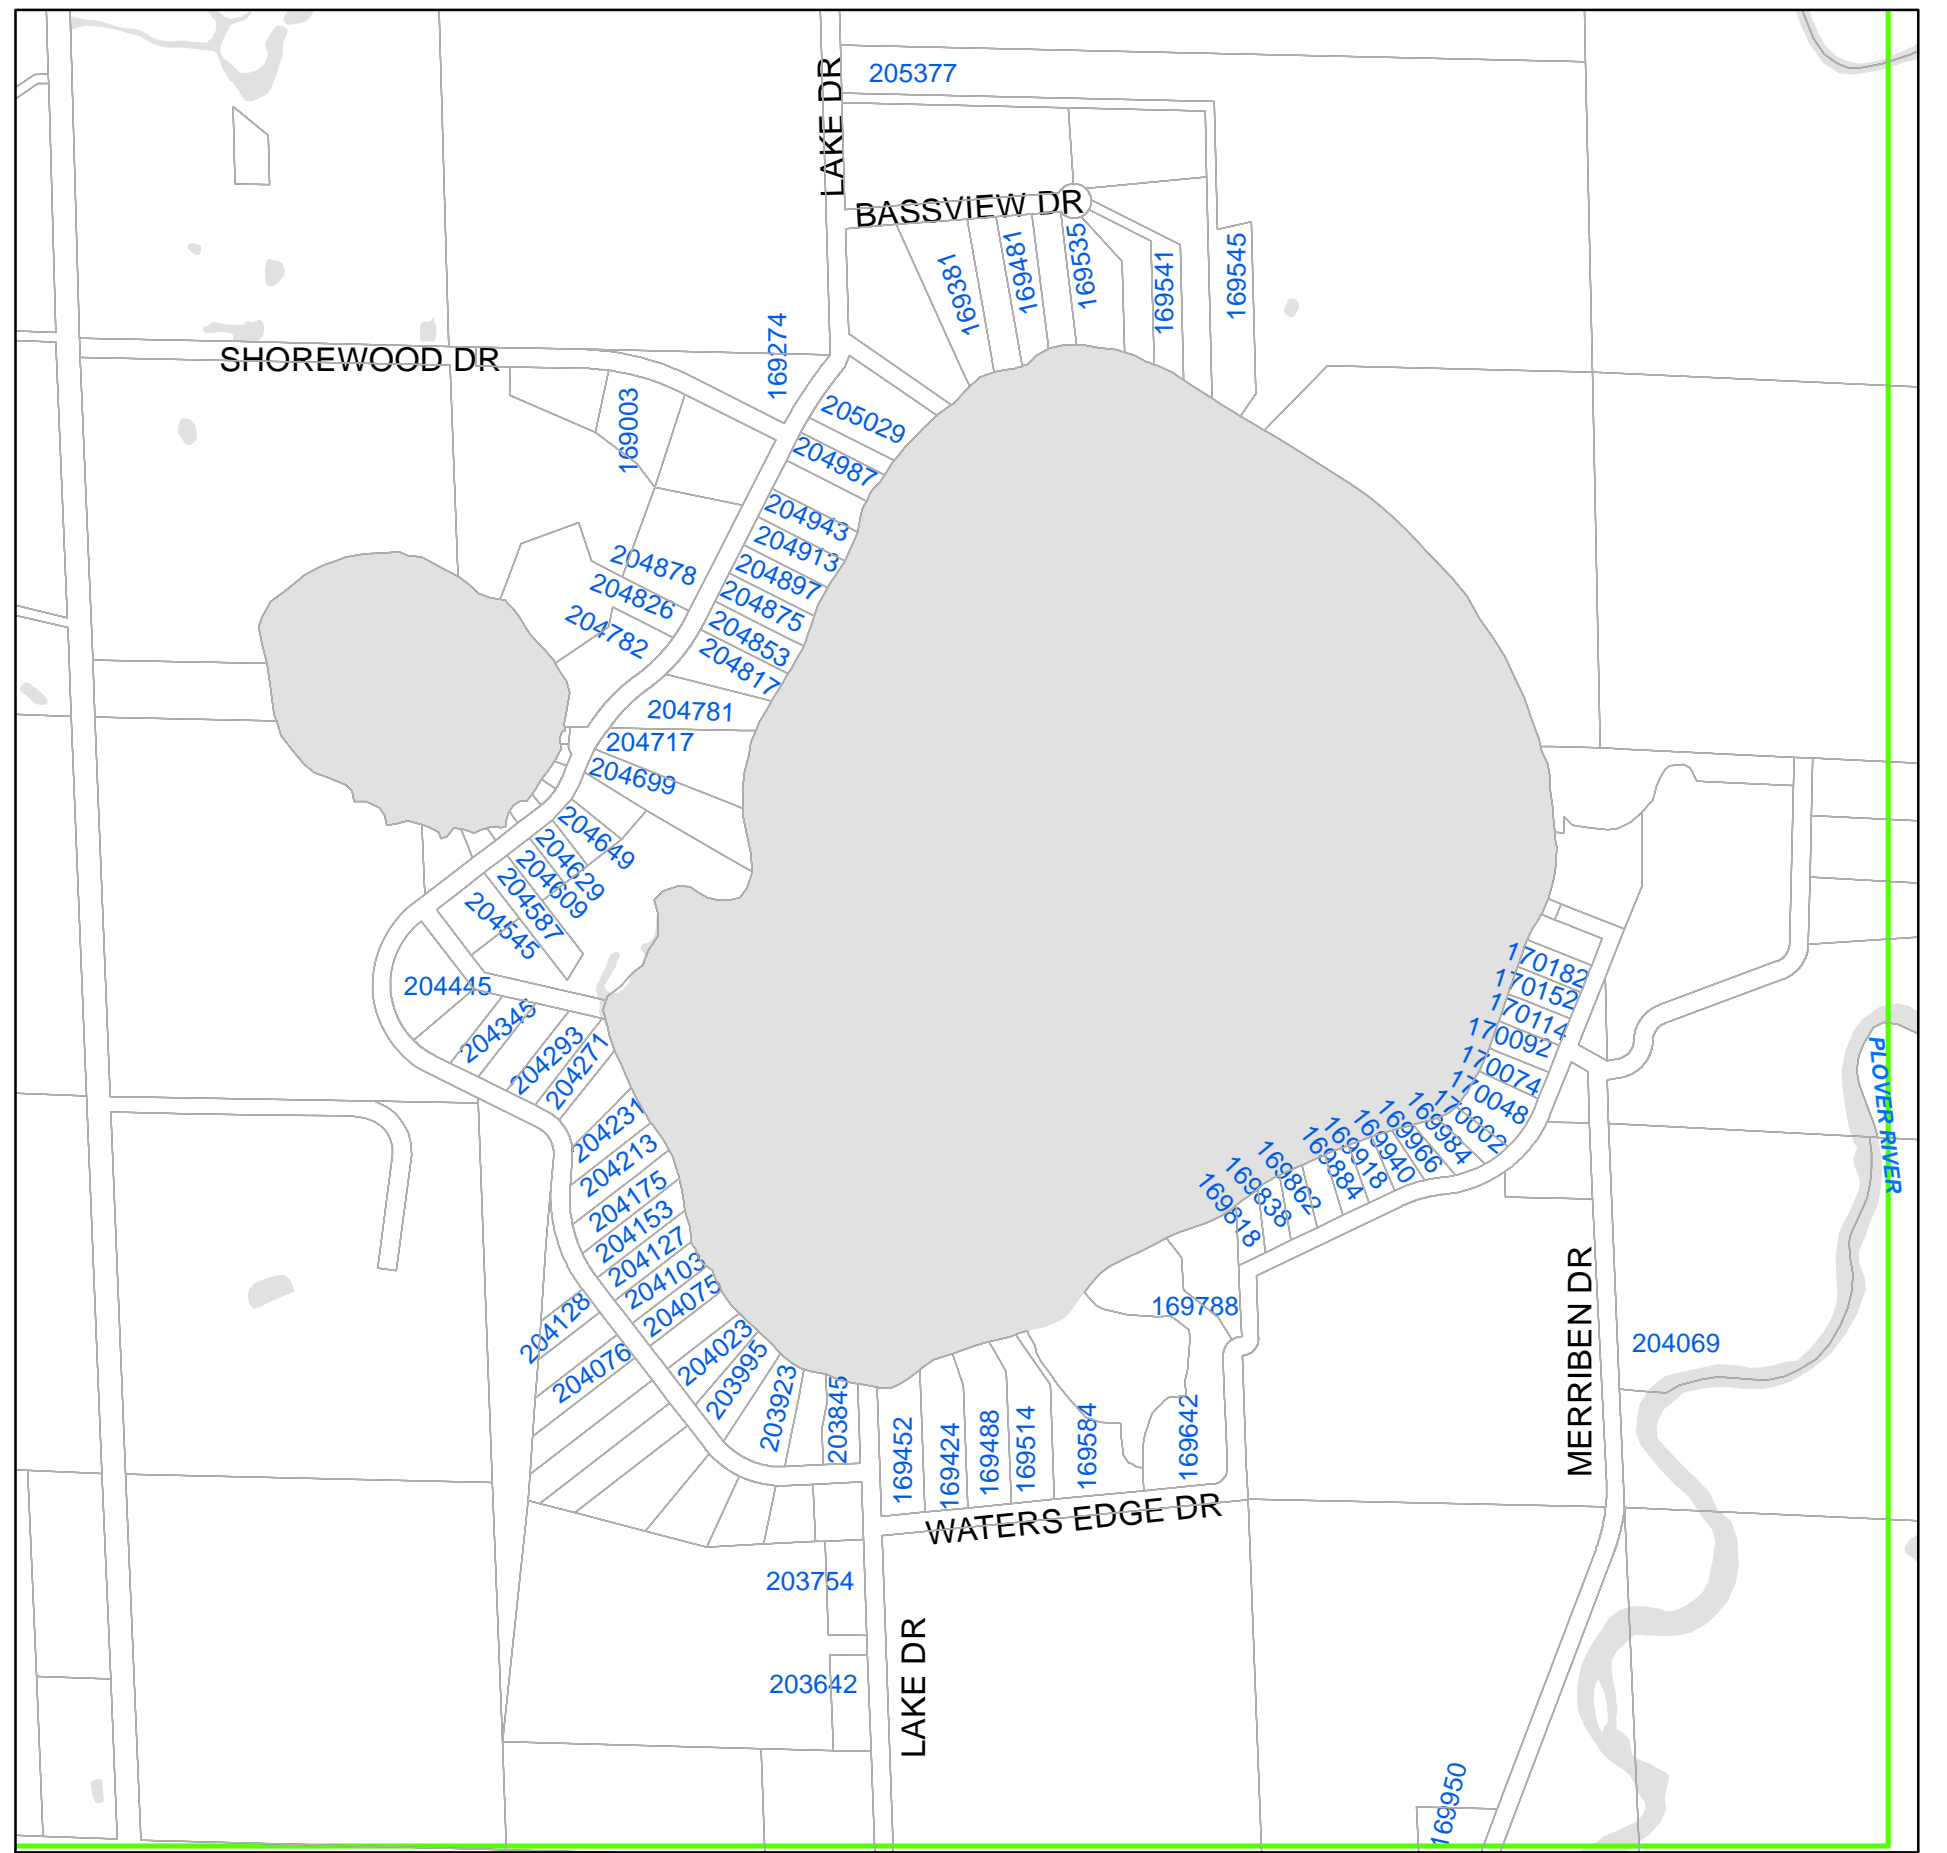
205377
LAKE DR
BASSVIEW DR
169381
169481
169535
169541
169545
SHOREWOOD DR
169274
169003
205029
204987
204943
204913
204897
204875
204853
204817
204878
204826
204782
204781
204717
204699
204649
204629
204609
204587
204545
204445
204345
204293
204271
204231
204213
204175
204153
204127
204103
204075
204128
204076
204023
203995
203923
203845
169452
169424
169488
169514
169584
169642
169788
169818
169838
169862
169884
169918
169940
169966
169984
170002
170048
170074
170092
170114
170152
170182
PLOVER RIVER
MERRIBEN DR
204069
WATERS EDGE DR
203754
203642
LAKE DR
169950